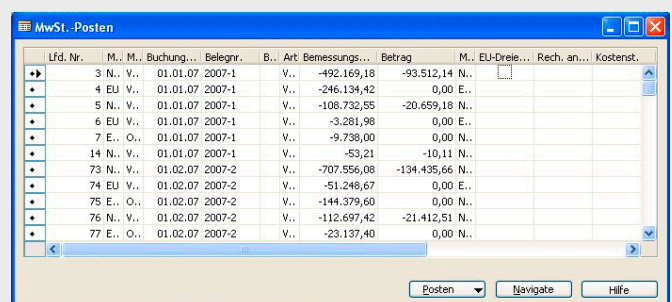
MwSt.-Posten

| | Lfd. Nr. | M.. | M.. | Buchung... | Belegnr. | B.. | Art | Bemessungs... | Betrag | M.. | EU-Dreie... | Rech. an... | Kostenst... |
|---|---|---|---|---|---|---|---|---|---|---|---|---|---|
| | 3 | N.. | V.. | 01.01.07 | 2007-1 | | V.. | -492.169,18 | -93.512,14 | N.. | | | |
| | 4 | EU | V.. | 01.01.07 | 2007-1 | | V.. | -246.134,42 | 0,00 | E.. | | | |
| | 5 | N.. | V.. | 01.01.07 | 2007-1 | | V.. | -108.732,55 | -20.659,18 | N.. | | | |
| | 6 | EU | V.. | 01.01.07 | 2007-1 | | V.. | -3.281,98 | 0,00 | E.. | | | |
| | 7 | E.. | O.. | 01.01.07 | 2007-1 | | V.. | -9.738,00 | 0,00 | E.. | | | |
| | 14 | N.. | V.. | 01.01.07 | 2007-1 | | V.. | -53,21 | -10,11 | N.. | | | |
| | 73 | N.. | V.. | 01.02.07 | 2007-2 | | V.. | -707.556,08 | -134.435,66 | N.. | | | |
| | 74 | EU | V.. | 01.02.07 | 2007-2 | | V.. | -51.248,67 | 0,00 | E.. | | | |
| | 75 | E.. | O.. | 01.02.07 | 2007-2 | | V.. | -144.379,60 | 0,00 | E.. | | | |
| | 76 | N.. | V.. | 01.02.07 | 2007-2 | | V.. | -112.697,42 | -21.412,51 | N.. | | | |
| | 77 | E.. | O.. | 01.02.07 | 2007-2 | | V.. | -23.137,40 | 0,00 | E.. | | | |

Posten | Navigate | Hilfe